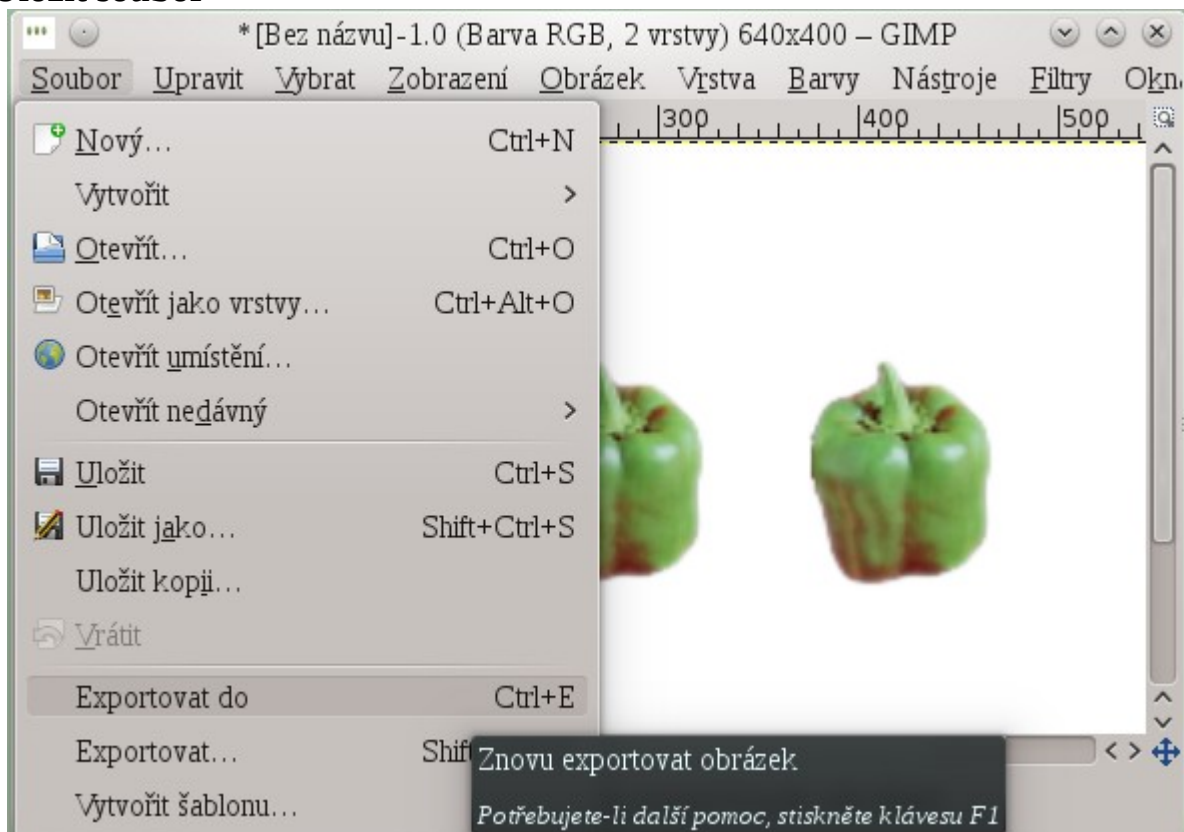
*[Bez názvu]-1.0 (Barva RGB, 2 vrstvy) 640x400 – GIMP

Soubor Upravit Vybrat Zobrazení Obrázek Vrstva Barvy Nástroje Filtry Okn

300 400 500

Nový... Ctrl+N
Vytvořit >
Otevřít... Ctrl+O
Otevřít jako vrstvy... Ctrl+Alt+O
Otevřít umístění...
Otevřít nedávný >
Uložit Ctrl+S
Uložit jako... Shift+Ctrl+S
Uložit kopii...
Vrátit
Exportovat do Ctrl+E
Exportovat... Shift
Vytvořit šablonu...

Znovu exportovat obrázek

Potřebujete-li další pomoc, stiskněte klávesu F1